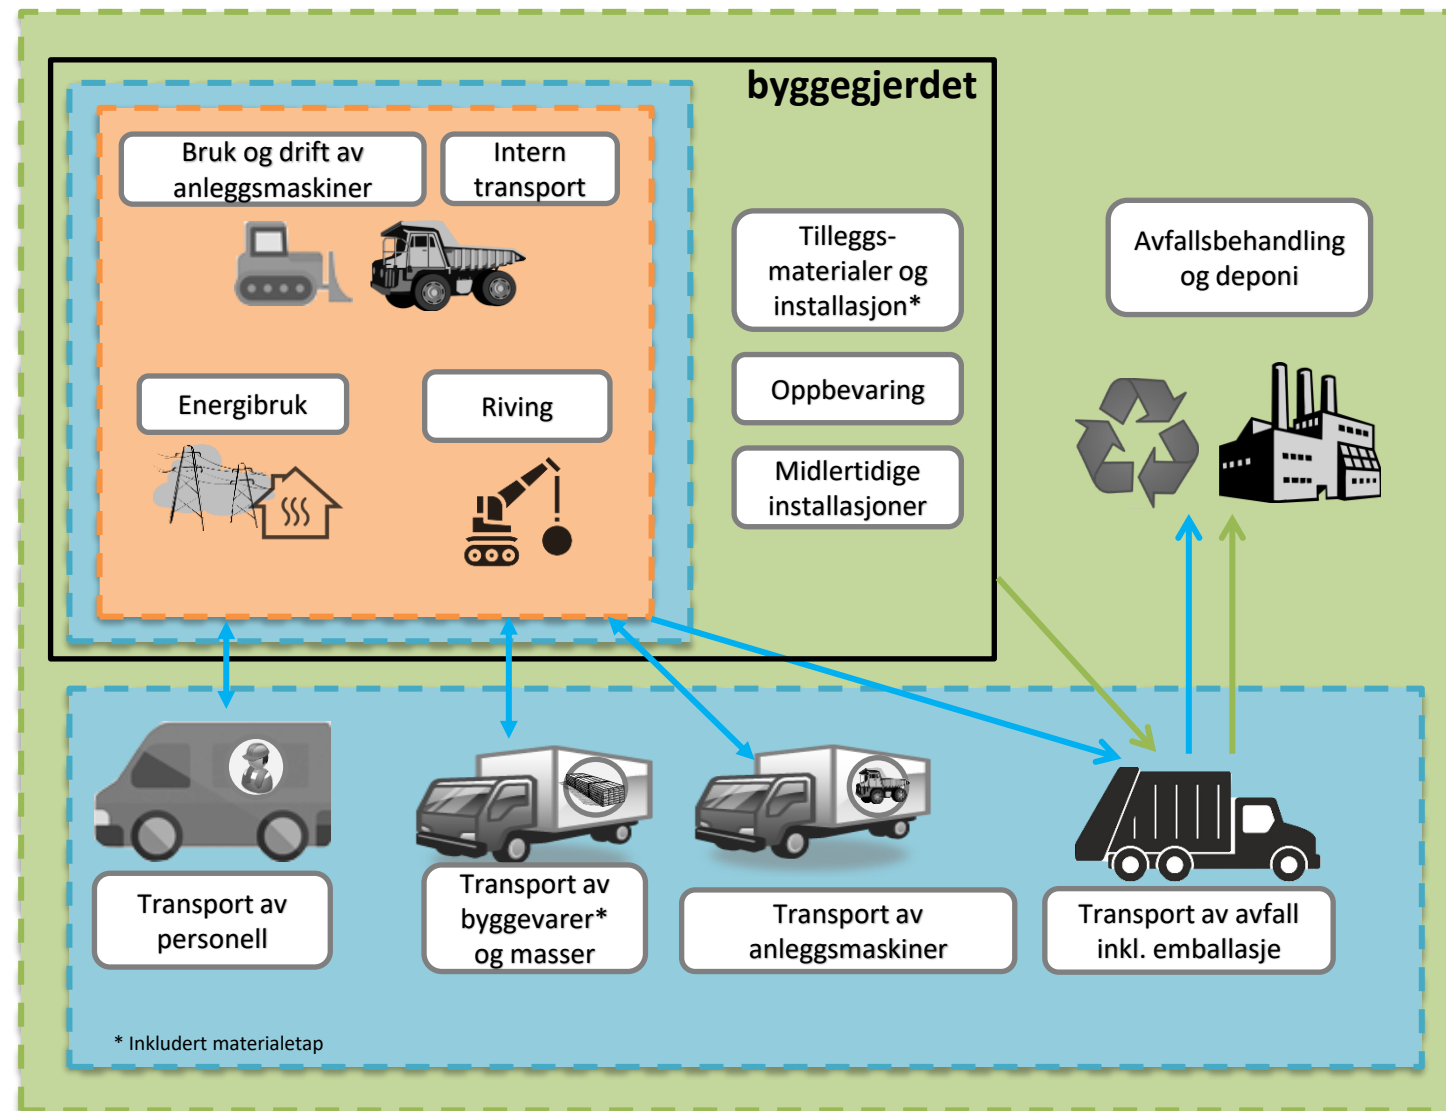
byggegjerdet

Bruk og drift av anleggsmaskiner

Intern transport

Energibruk

Riving

Tilleggs-materialer og installasjon*

Oppbevaring

Midlertidige installasjoner

Avfallsbehandling og deponi

Transport av personell

Transport av byggevarer* og masser

Transport av anleggsmaskiner

Transport av avfall inkl. emballasje

* Inkludert materialetap